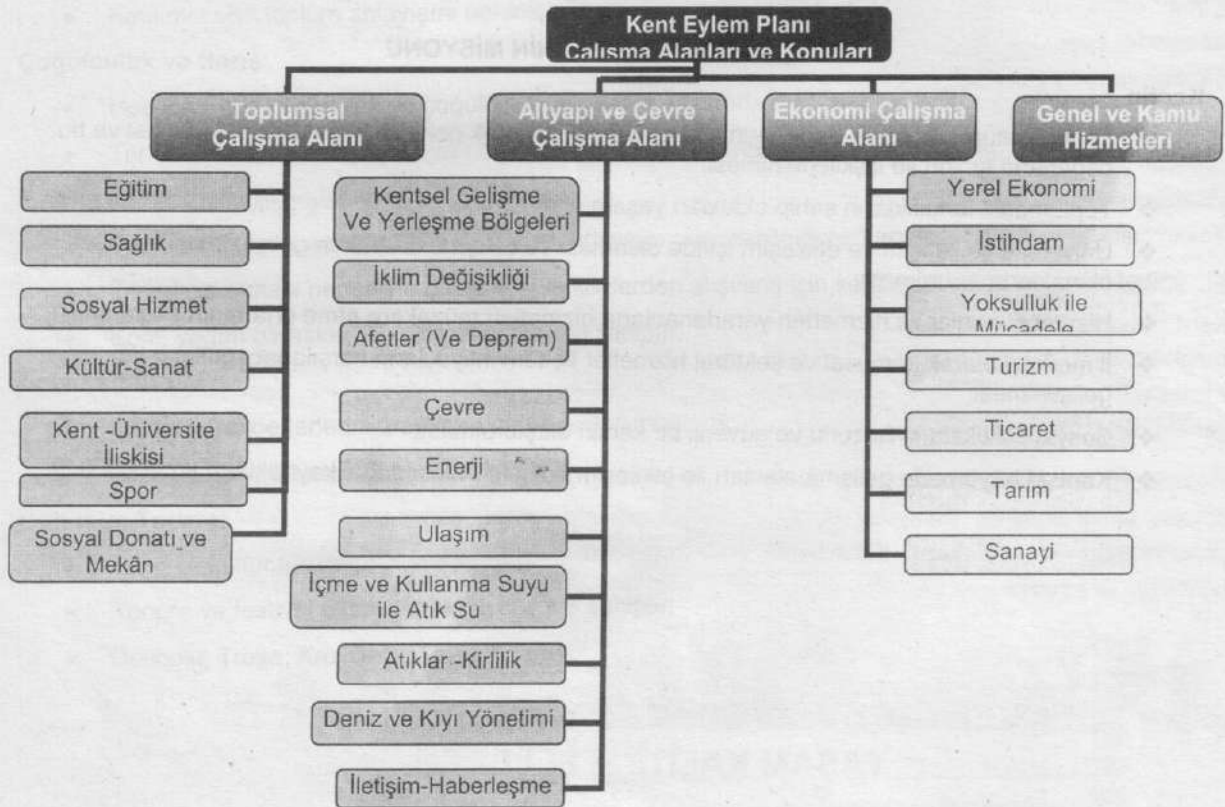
Kent Eylem Planı
Calısma Alanları ve Konuları

Toplumsal Çalışma Alanı

Eğitim

Sağlık

Sosyal Hizmet

Kültür-Sanat

Kent -Üniversite İliskisi

Spor

Sosyal Donatı ve Mekân

Altyapı ve Çevre Çalışma Alanı

Kentsel Gelişme Ve Yerleşme Bölgeleri

İklim Değişikliği

Afetler (Ve Deprem)

Çevre

Enerji

Ulaşım

İçme ve Kullanma Suyu ile Atık Su

Atıklar -Kirlilik

Deniz ve Kıyı Yönetimi

İletişim-Haberleşme

Ekonomi Çalışma Alanı

Yerel Ekonomi

İstihdam

Yoksulluk ile Mücadele

Turizm

Ticaret

Tarım

Sanayi

Genel ve Kamu Hizmetleri